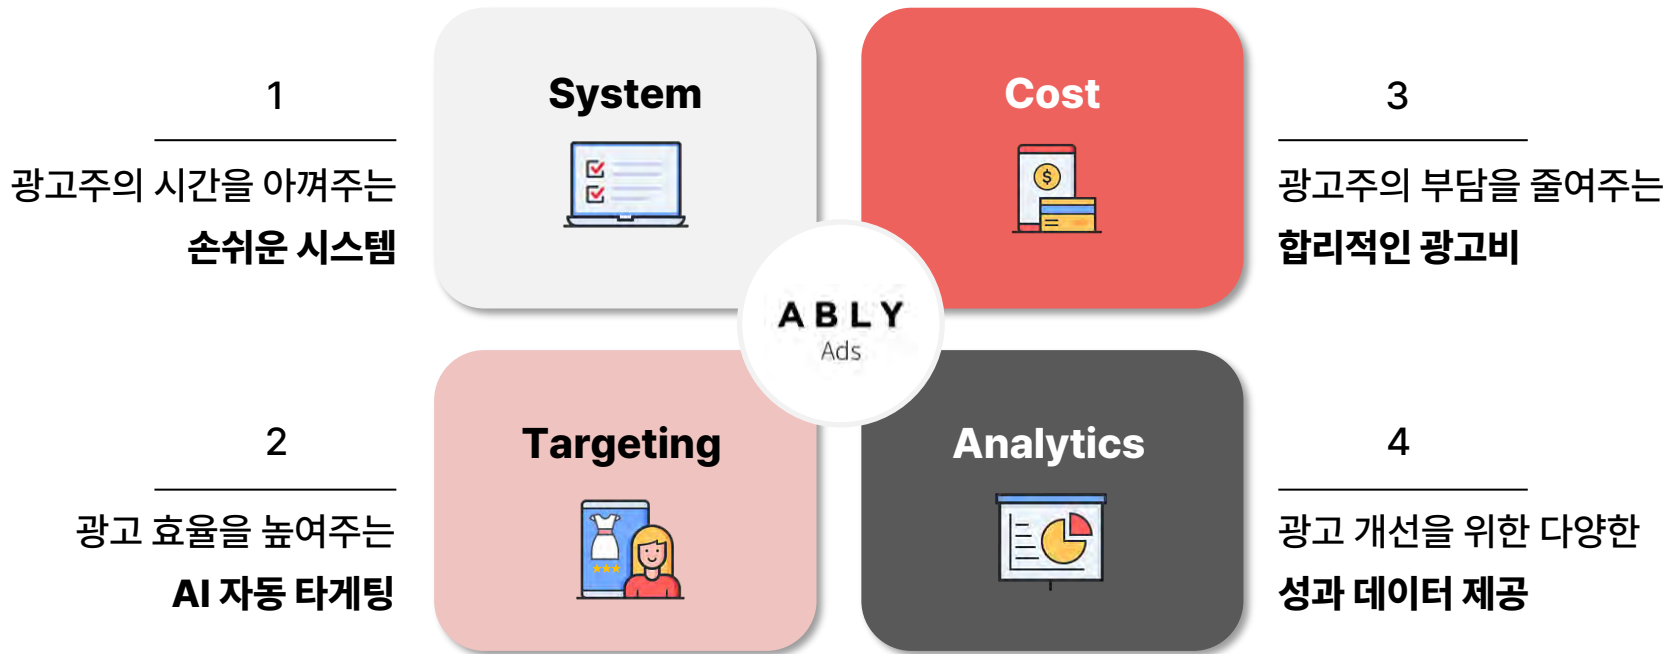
1

광고주의 시간을 아껴주는
손쉬운 시스템

System

Cost

3

광고주의 부담을 줄여주는
합리적인 광고비

ABLY
Ads

2

광고 효율을 높여주는
AI 자동 타게팅

Targeting

Analytics

4

광고 개선을 위한 다양한
성과 데이터 제공